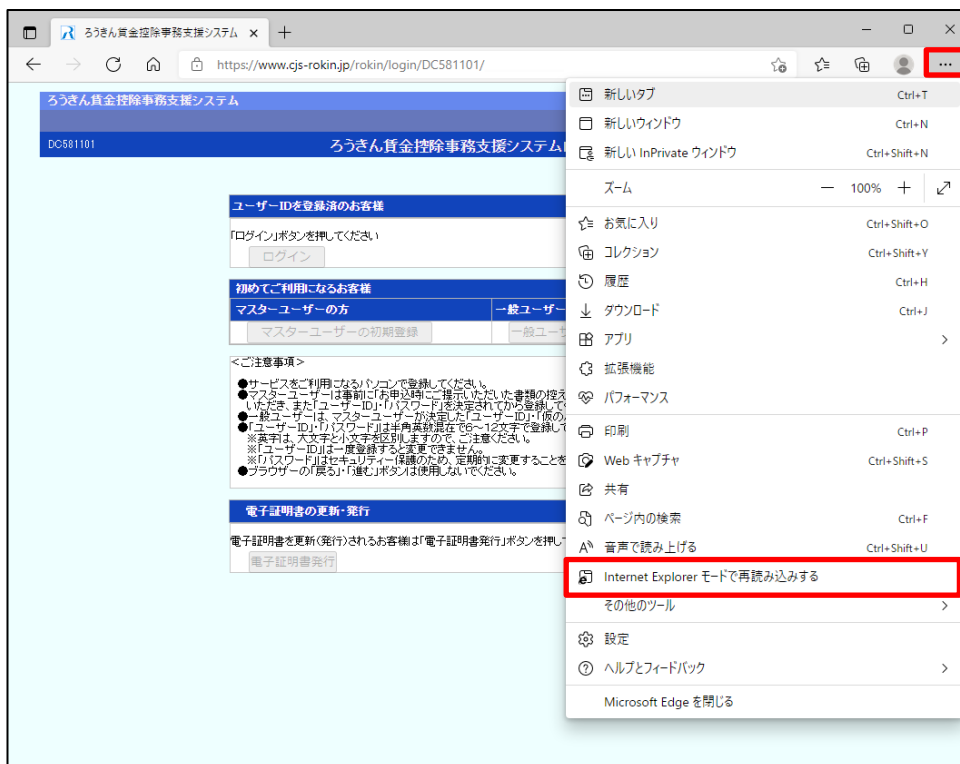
ろうきん賃金控除事務支援システム ×
+
https://www.cjs-rokin.jp/rokin/login/DC581101/

ろうきん賃金控除事務支援システム
DC581101
ろうきん賃金控除事務支援システム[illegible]

ユーザーIDを登録済のお客様
「ログイン」ボタンを押してください
ログイン

初めてご利用になるお客様
マスターユーザーの方
一般ユーザ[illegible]
マスターユーザーの初期登録
一般ユーザ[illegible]

＜ご注意事項＞
●サービスをご利用になるパソコンで登録してください。
●マスターユーザーは事前に「お申込時にご提示いただいた書類の控え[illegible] いただき、また「ユーザーID」・「パスワード」を決定されてから登録して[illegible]
●一般ユーザーは、マスターユーザーが決定した「ユーザーID」・「仮の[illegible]
●「ユーザーID」・「パスワード」は半角英数混在で6～12文字で登録して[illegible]
※英字は、大文字と小文字を区別しますので、ご注意ください。
※「ユーザーID」は一度登録すると変更できません。
※「パスワード」はセキュリティー保護のため、定期的に変更することを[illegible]
●ブラウザーの「戻る」・「進む」ボタンは使用しないでください。

電子証明書の更新・発行
電子証明書を更新(発行)されるお客様は「電子証明書発行」ボタンを押して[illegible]
電子証明書発行

新しいタブ Ctrl+T
新しいウィンドウ Ctrl+N
新しい InPrivate ウィンドウ Ctrl+Shift+N
ズーム — 100% +
お気に入り Ctrl+Shift+O
コレクション Ctrl+Shift+Y
履歴 Ctrl+H
ダウンロード Ctrl+J
アプリ
拡張機能
パフォーマンス
印刷 Ctrl+P
Web キャプチャ Ctrl+Shift+S
共有
ページ内の検索 Ctrl+F
音声で読み上げる Ctrl+Shift+U
Internet Explorer モードで再読み込みする
その他のツール
設定
ヘルプとフィードバック
Microsoft Edge を閉じる